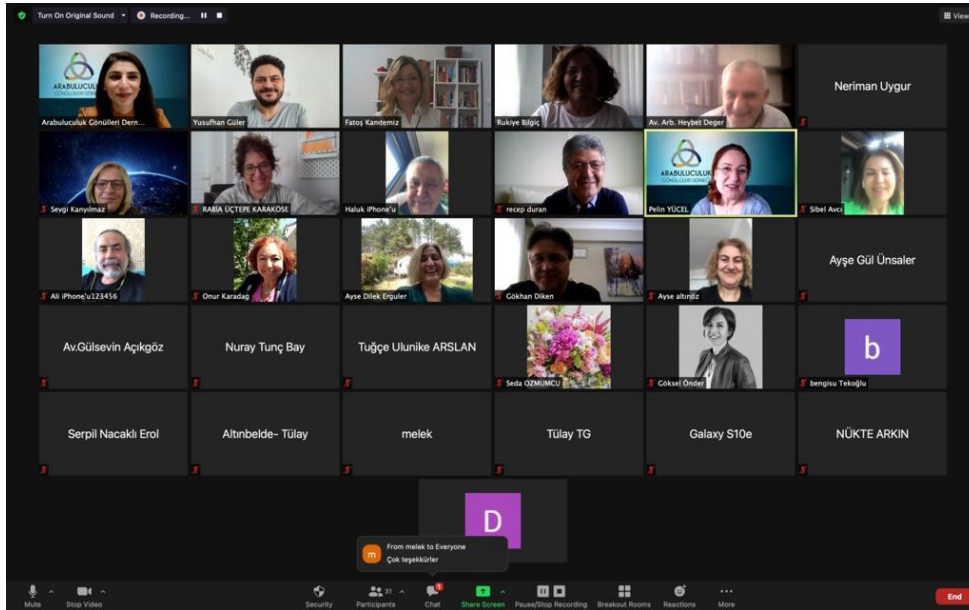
Turn On Original Sound Recording... View

ARABULUCULUK GÖNÜLLERİ DERNEĞİ
Arabuluculuk Gönülleri Dern...
Yusufhan Güler
Fatoş Kanitemiz
Rukiye Bilgiç
Av. Arb. Heybet Deger
Neriman Uygur

Sevgi Kanyılmaz
RABİA ÜÇTEPE KARAKÖSE
Haluk iPhone'u
recep duran
ARABULUCULUK GÖNÜLLERİ DERNEĞİ
Pelin YÜCEL
Sibel Avcı

Ali iPhone'u123456
Onur Karadag
Ayse Dilek Ergüler
Gökhan Diken
Ayse altınöz
Ayşe Gül Ünsaler

Av.Gülsevin Açıkgöz
Nuray Tunç Bay
Tuğçe Ulunike ARSLAN
Seda ÖZMUMCU
Göksel Önder
b
bengisu Tekoğlu

Serpil Nacaklı Erol
Altınbelde- Tülay
melek
Tülay TG
Galaxy S10e
NÜKTE ARKIN

D

m
From melek to Everyone
Çok teşekkürler

Mute
Stop Video
Security
31
Participants
1
Chat
Share Screen
Pause/Stop Recording
Breakout Rooms
Reactions
More
End